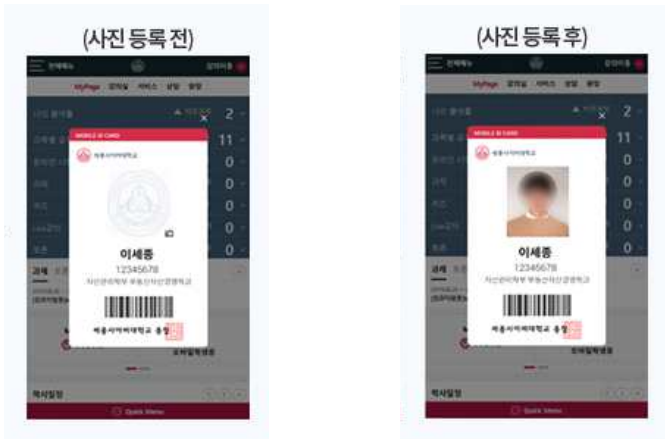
(사진 등록 전)

전체메뉴

로그아웃

MyPage 강의실 서비스 상담 광장

MOBILE ID CARD

세종사이버대학교

이세종

12345678

자산관리학부 부동산자산경영학과

세종사이버대학교 총장

과제

학사일정

Quick Menu

(사진 등록 후)

전체메뉴

로그아웃

MyPage 강의실 서비스 상담 광장

MOBILE ID CARD

세종사이버대학교

이세종

12345678

자산관리학부 부동산자산경영학과

세종사이버대학교 총장

과제

학사일정

Quick Menu